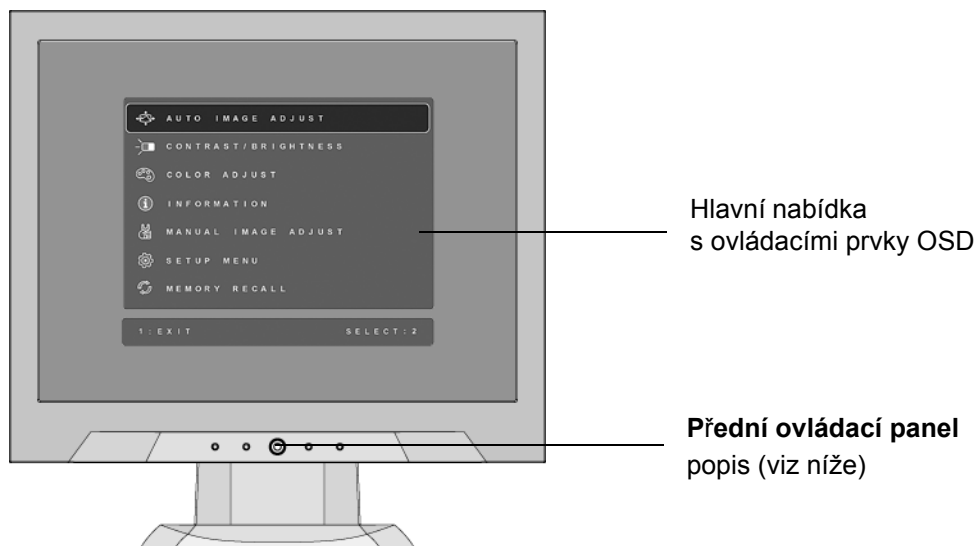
AUTO IMAGE ADJUST
CONTRAST/BRIGHTNESS
COLOR ADJUST
INFORMATION
MANUAL IMAGE ADJUST
SETUP MENU
MEMORY RECALL

1:EXIT SELECT:2

Hlavní nabídka s ovládacími prvky OSD

**Přední ovládací panel**
popis (viz níže)